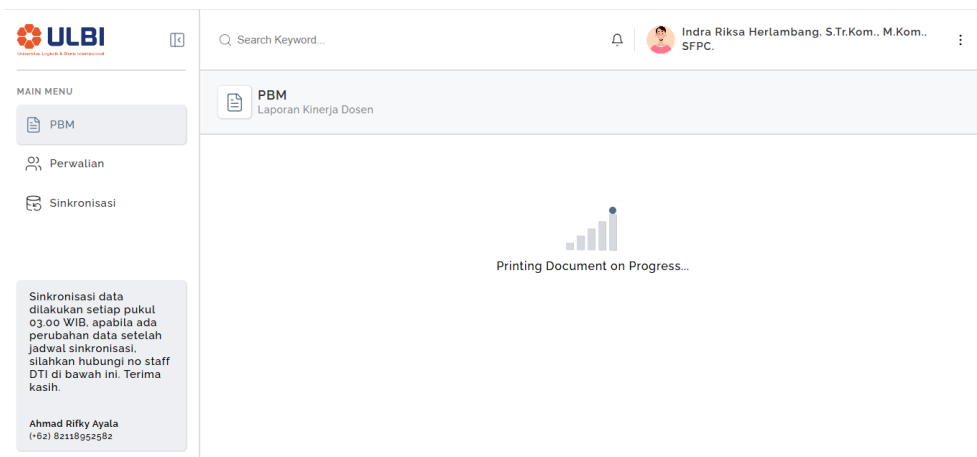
ULBI
Universitas Logistik & Bisnis Internasional

Search Keyword...

Indra Riksa Herlambang, S.Tr.Kom., M.Kom., SFPC.

MAIN MENU

PBM

Perwalian

Sinkronisasi

PBM
Laporan Kinerja Dosen

Printing Document on Progress...

Sinkronisasi data dilakukan setiap pukul 03.00 WIB, apabila ada perubahan data setelah jadwal sinkronisasi, silahkan hubungi no staff DTI di bawah ini. Terima kasih.

Ahmad Rifky Ayala
(+62) 82118952582